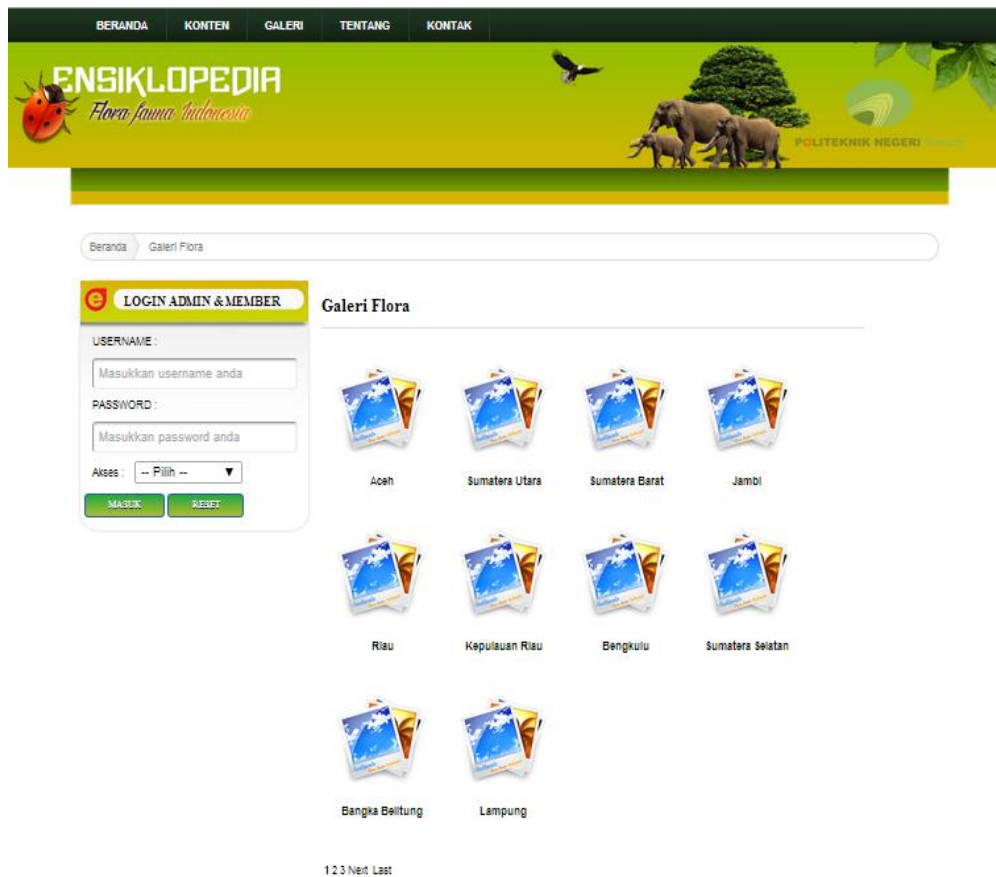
BERANDA KONTEN GALERI TENTANG KONTAK

ENSIKLOPEDIA
Flora fauna Indonesia

POLITEKNIK NEGERI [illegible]

Beranda Galeri Flora

LOGIN ADMIN & MEMBER

USERNAME :
Masukkan username anda
PASSWORD :
Masukkan password anda
Akses : -- Pilih --
MASUK RESET

Galeri Flora

Aceh
Sumatera Utara
Sumatera Barat
Jambi
Riau
Kepulauan Riau
Bengkulu
Sumatera Selatan
Bangka Belitung
Lampung

1 2 3 Next Last